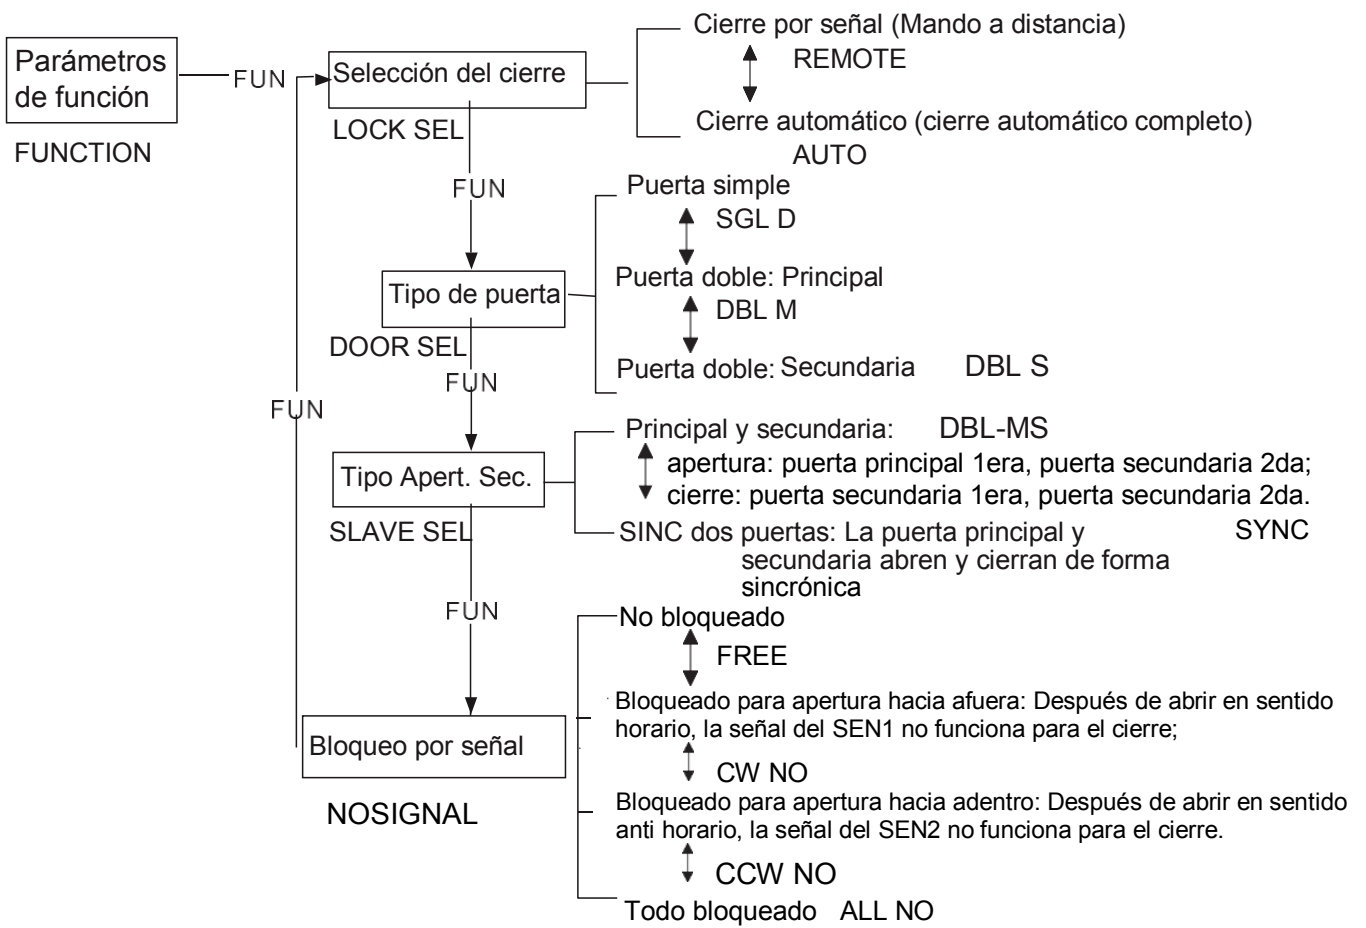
Parámetros de función

FUNCTION

FUN

Selección del cierre

LOCK SEL

Cierre por señal (Mando a distancia)

REMOTE

Cierre automático (cierre automático completo)

AUTO

FUN

Puerta simple

SGL D

Tipo de puerta

Puerta doble: Principal

DBL M

DOOR SEL

Puerta doble: Secundaria DBL S

FUN

FUN

Tipo Apert. Sec.

Principal y secundaria: DBL-MS

apertura: puerta principal 1era, puerta secundaria 2da;

cierre: puerta secundaria 1era, puerta secundaria 2da.

SLAVE SEL

SINC dos puertas: La puerta principal y secundaria abren y cierran de forma sincrónica SYNC

FUN

No bloqueado

FREE

Bloqueado para apertura hacia afuera: Después de abrir en sentido horario, la señal del SEN1 no funciona para el cierre;

Bloqueo por señal

CW NO

NOSIGNAL

Bloqueado para apertura hacia adentro: Después de abrir en sentido anti horario, la señal del SEN2 no funciona para el cierre.

CCW NO

Todo bloqueado ALL NO